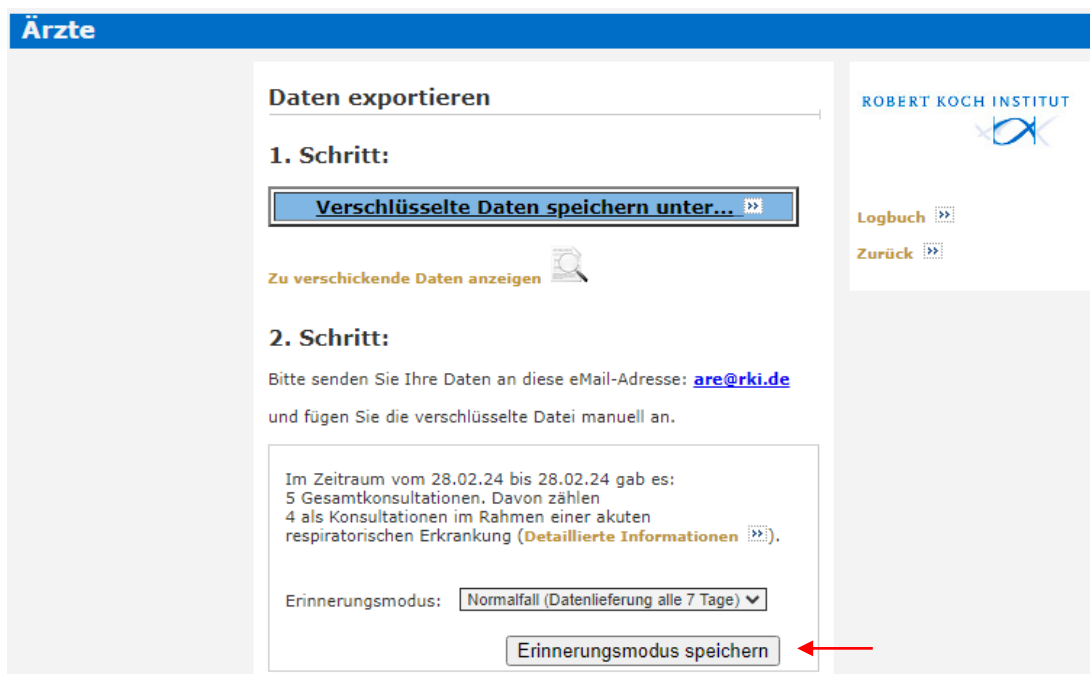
Ärzte

Daten exportieren

1. Schritt:

Verschlüsselte Daten speichern unter...

Zu verschickende Daten anzeigen

2. Schritt:

Bitte senden Sie Ihre Daten an diese eMail-Adresse: are@rki.de

und fügen Sie die verschlüsselte Datei manuell an.

Im Zeitraum vom 28.02.24 bis 28.02.24 gab es:
5 Gesamtkonsultationen. Davon zählen
4 als Konsultationen im Rahmen einer akuten respiratorischen Erkrankung (Detaillierte Informationen).

Erinnerungsmodus: Normalfall (Datenlieferung alle 7 Tage)

Erinnerungsmodus speichern

ROBERT KOCH INSTITUT

Logbuch

Zurück